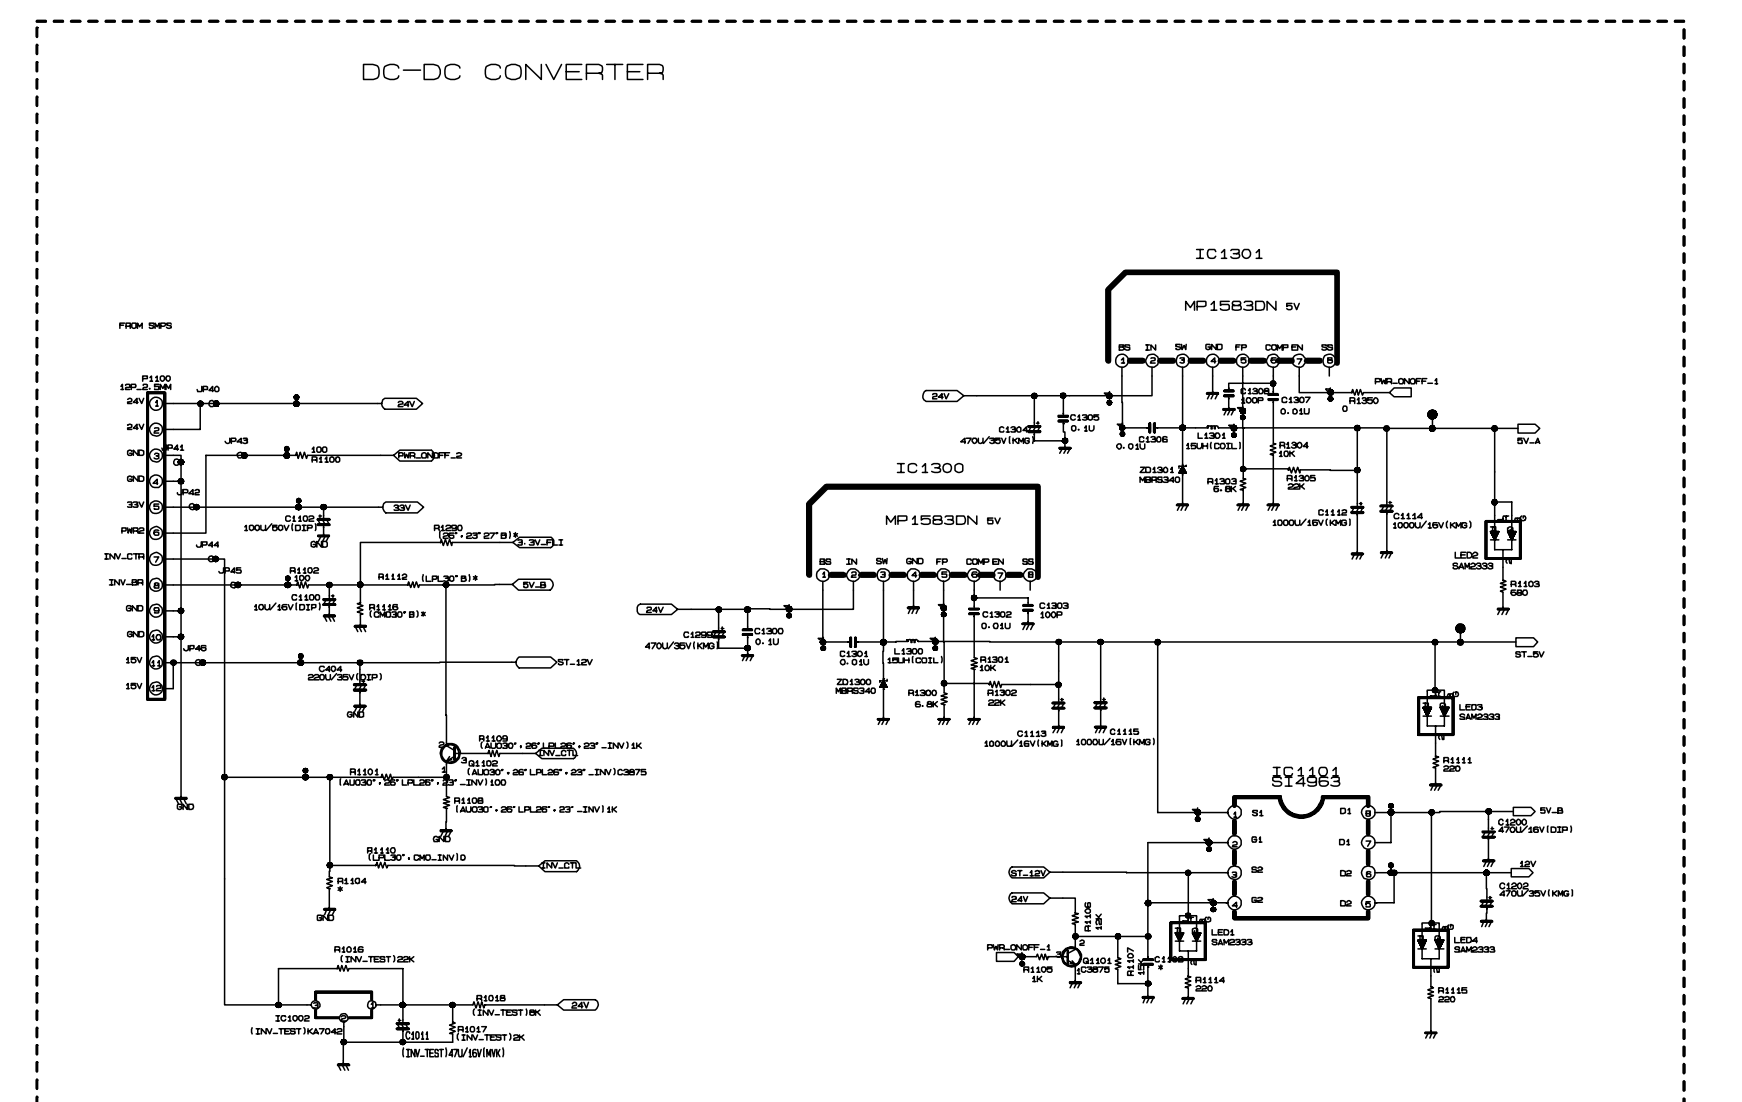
DC-DC CONVERTER

FROM SMPS

P1100
12P_2.5MM
24V 1
24V 2
GND 3
GND 4
33V 5
PWR2 6
INV_CTR 7
INV_BR 8
GND 9
GND 10
15V 11
15V 12

JP40
JP41
JP42
JP43
JP44
JP45
JP46

24V
100
R1100
PWR_ONOFF_2
33V
C1102
100U/50V(DIP)
GND
R1290
(26",23"27"B)*
3.3V_FLI
R1102
100
R1112
(LPL30"B)*
5V_B
C1100
10U/16V(DIP)
R1116
(CMO30"B)*
C404
220U/35V(DIP)
ST_12V
GND
R1109
(AU030",26"LPL26",23"_INV)1K
INV_CTL
Q1102
(AU030",26"LPL26",23"_INV)C3875
R1101
(AU030",26"LPL26",23"_INV)100
R1108
(AU030",26"LPL26",23"_INV)1K
GND
GND
R1110
(LPL30",CMO_INV)0
INV_CTL
R1104
*
GND
R1016
(INV_TEST)22K
IC1002
(INV_TEST)KA7042
R1018
(INV_TEST)6K
24V
C1011
R1017
(INV_TEST)2K
(INV_TEST)47U/16V(MVK)

IC1301
MP1583DN 5V
BS IN SW GND FP COMP EN SS
1 2 3 4 5 6 7 8
24V
C1304
470U/35V(KMG)
C1305
0.1U
C1306
0.01U
C1308
100P
C1307
0.01U
PWR_ONOFF_1
R1350
0
L1301
15UH(COIL)
R1304
10K
ZD1301
MBRS340
R1303
6.8K
R1305
22K
C1112
1000U/16V(KMG)
C1114
1000U/16V(KMG)
5V_A
LED2
SAM2333
R1103
680

IC1300
MP1583DN 5V
BS IN SW GND FP COMP EN SS
1 2 3 4 5 6 7 8
24V
C1299
470U/35V(KMG)
C1300
0.1U
C1301
0.01U
L1300
15UH(COIL)
C1302
0.01U
C1303
100P
ZD1300
MBRS340
R1301
10K
R1300
6.8K
R1302
22K
C1113
1000U/16V(KMG)
C1115
1000U/16V(KMG)
ST_5V
LED3
SAM2333
R1111
220

IC1101
SI4963
S1 G1 S2 G2 D1 D1 D2 D2
1 2 3 4 8 7 6 5
ST_12V
24V
R1106
12K
LED1
SAM2333
PWR_ONOFF_1
R1105
1K
Q1101
C3875
R1107
15K
C1108
*
R1114
220
5V_B
C1200
470U/16V(DIP)
12V
C1202
470U/35V(KMG)
LED4
SAM2333
R1115
220